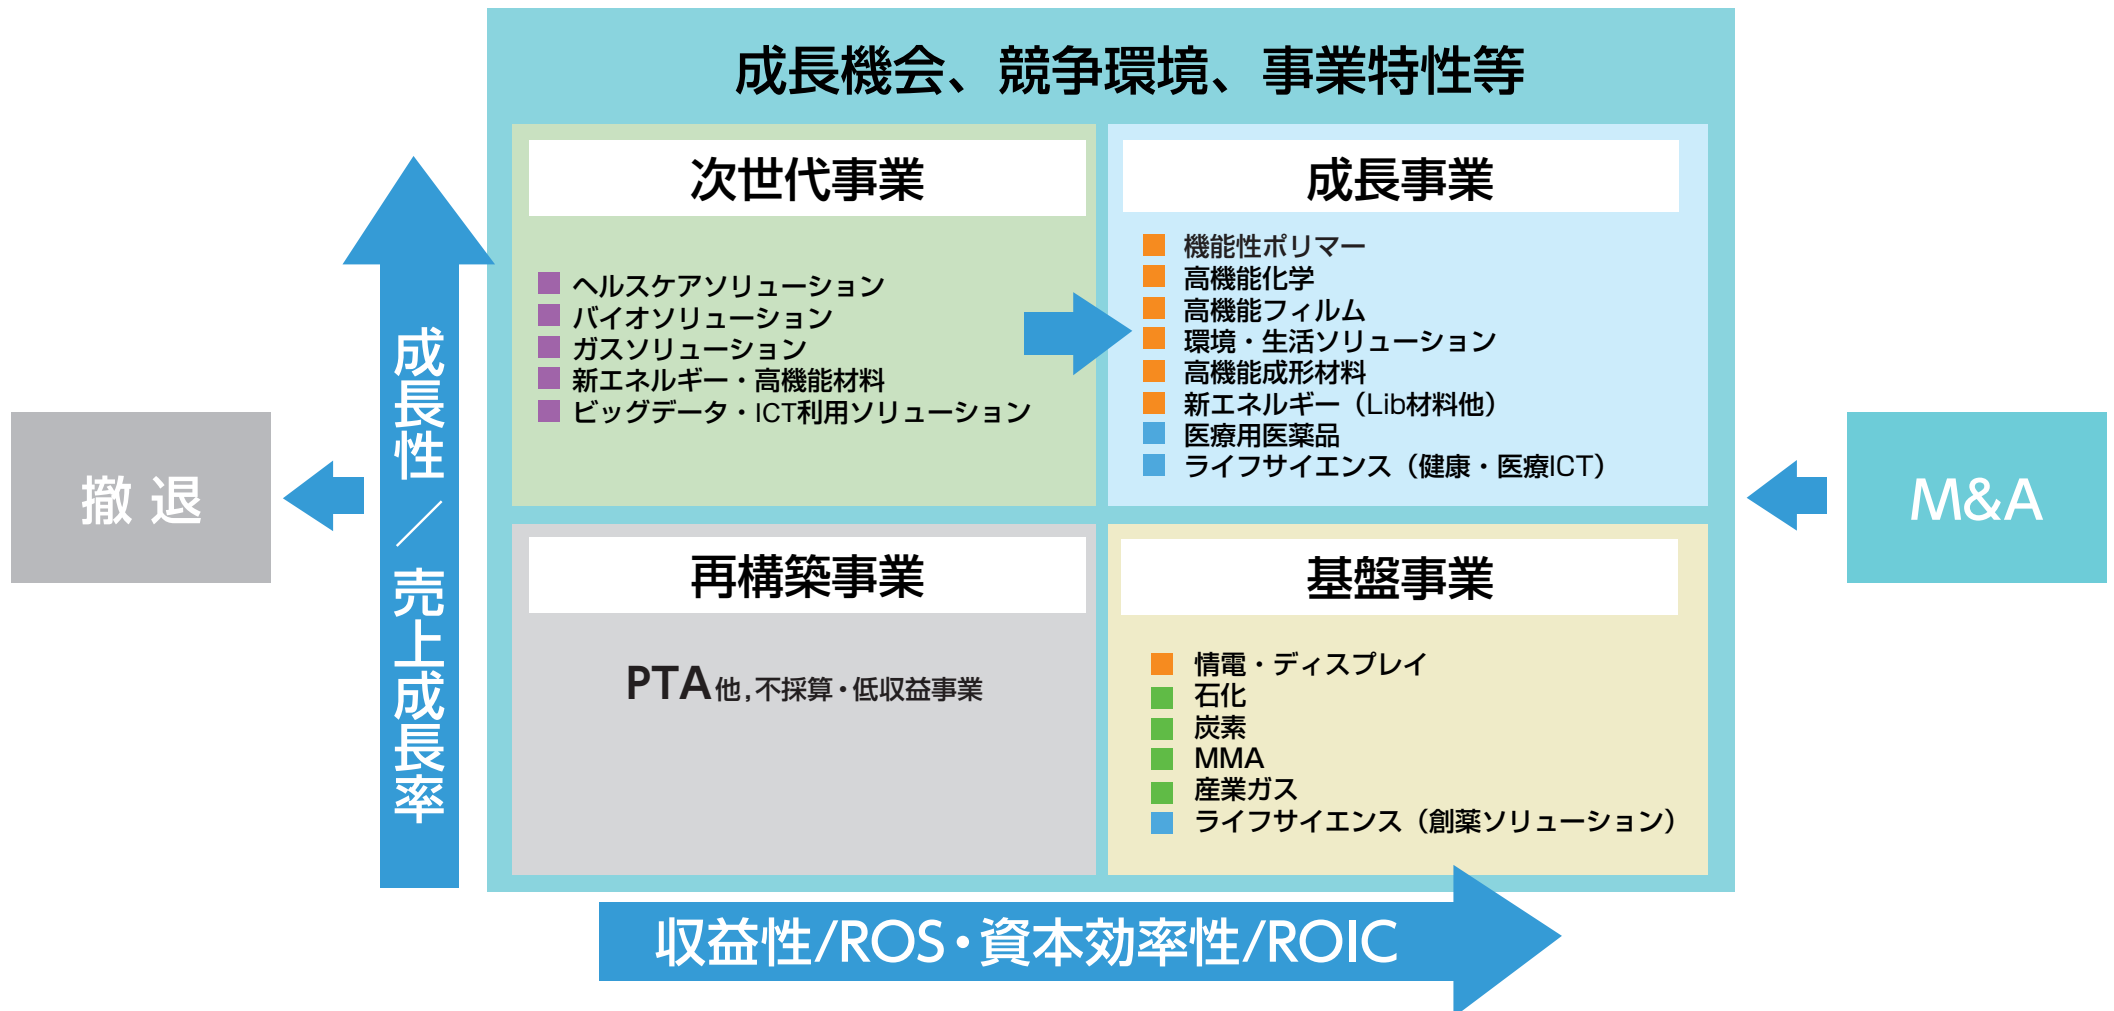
成長機会、競争環境、事業特性等

次世代事業

ヘルスケアソリューション
バイオソリューション
ガスソリューション
新エネルギー・高機能材料
ビッグデータ・ICT利用ソリューション

成長事業

機能性ポリマー
高機能化学
高機能フィルム
環境・生活ソリューション
高機能成形材料
新エネルギー（Lib材料他）
医療用医薬品
ライフサイエンス（健康・医療ICT）

再構築事業

PTA他，不採算・低収益事業

基盤事業

情電・ディスプレイ
石化
炭素
MMA
産業ガス
ライフサイエンス（創薬ソリューション）

撤退

成長性／売上成長率

M&A

収益性/ROS・資本効率性/ROIC